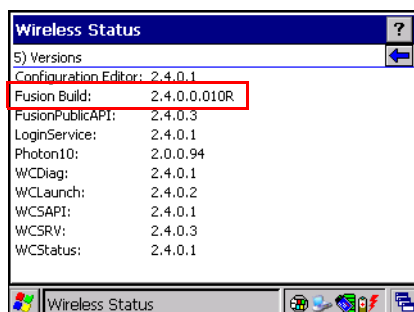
Wireless Status ?

5) Versions

| | |
|---|---|
| Configuration Editor: | 2.4.0.1 |
| Fusion Build: | 2.4.0.0.010R |
| FusionPublicAPI: | 2.4.0.3 |
| LoginService: | 2.4.0.1 |
| Photon10: | 2.0.0.94 |
| WCDiag: | 2.4.0.1 |
| WCLaunch: | 2.4.0.2 |
| WCSAPI: | 2.4.0.1 |
| WCSRV: | 2.4.0.3 |
| WCStatus: | 2.4.0.1 |

Wireless Status